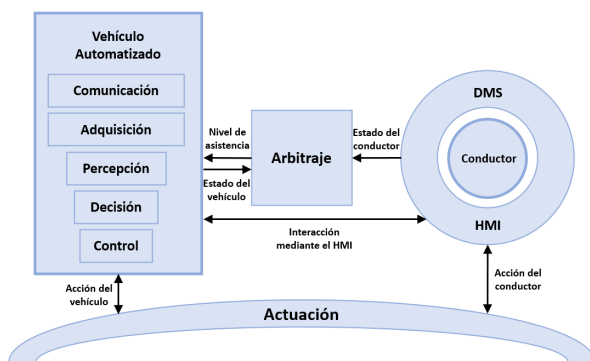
Vehículo Automatizado

Comunicación

Adquisición

Percepción

Decisión

Control

Nivel de asistencia

Estado del vehículo

Arbitraje

Estado del conductor

DMS

Conductor

HMI

Interacción mediante el HMI

Acción del vehículo

Acción del conductor

Actuación